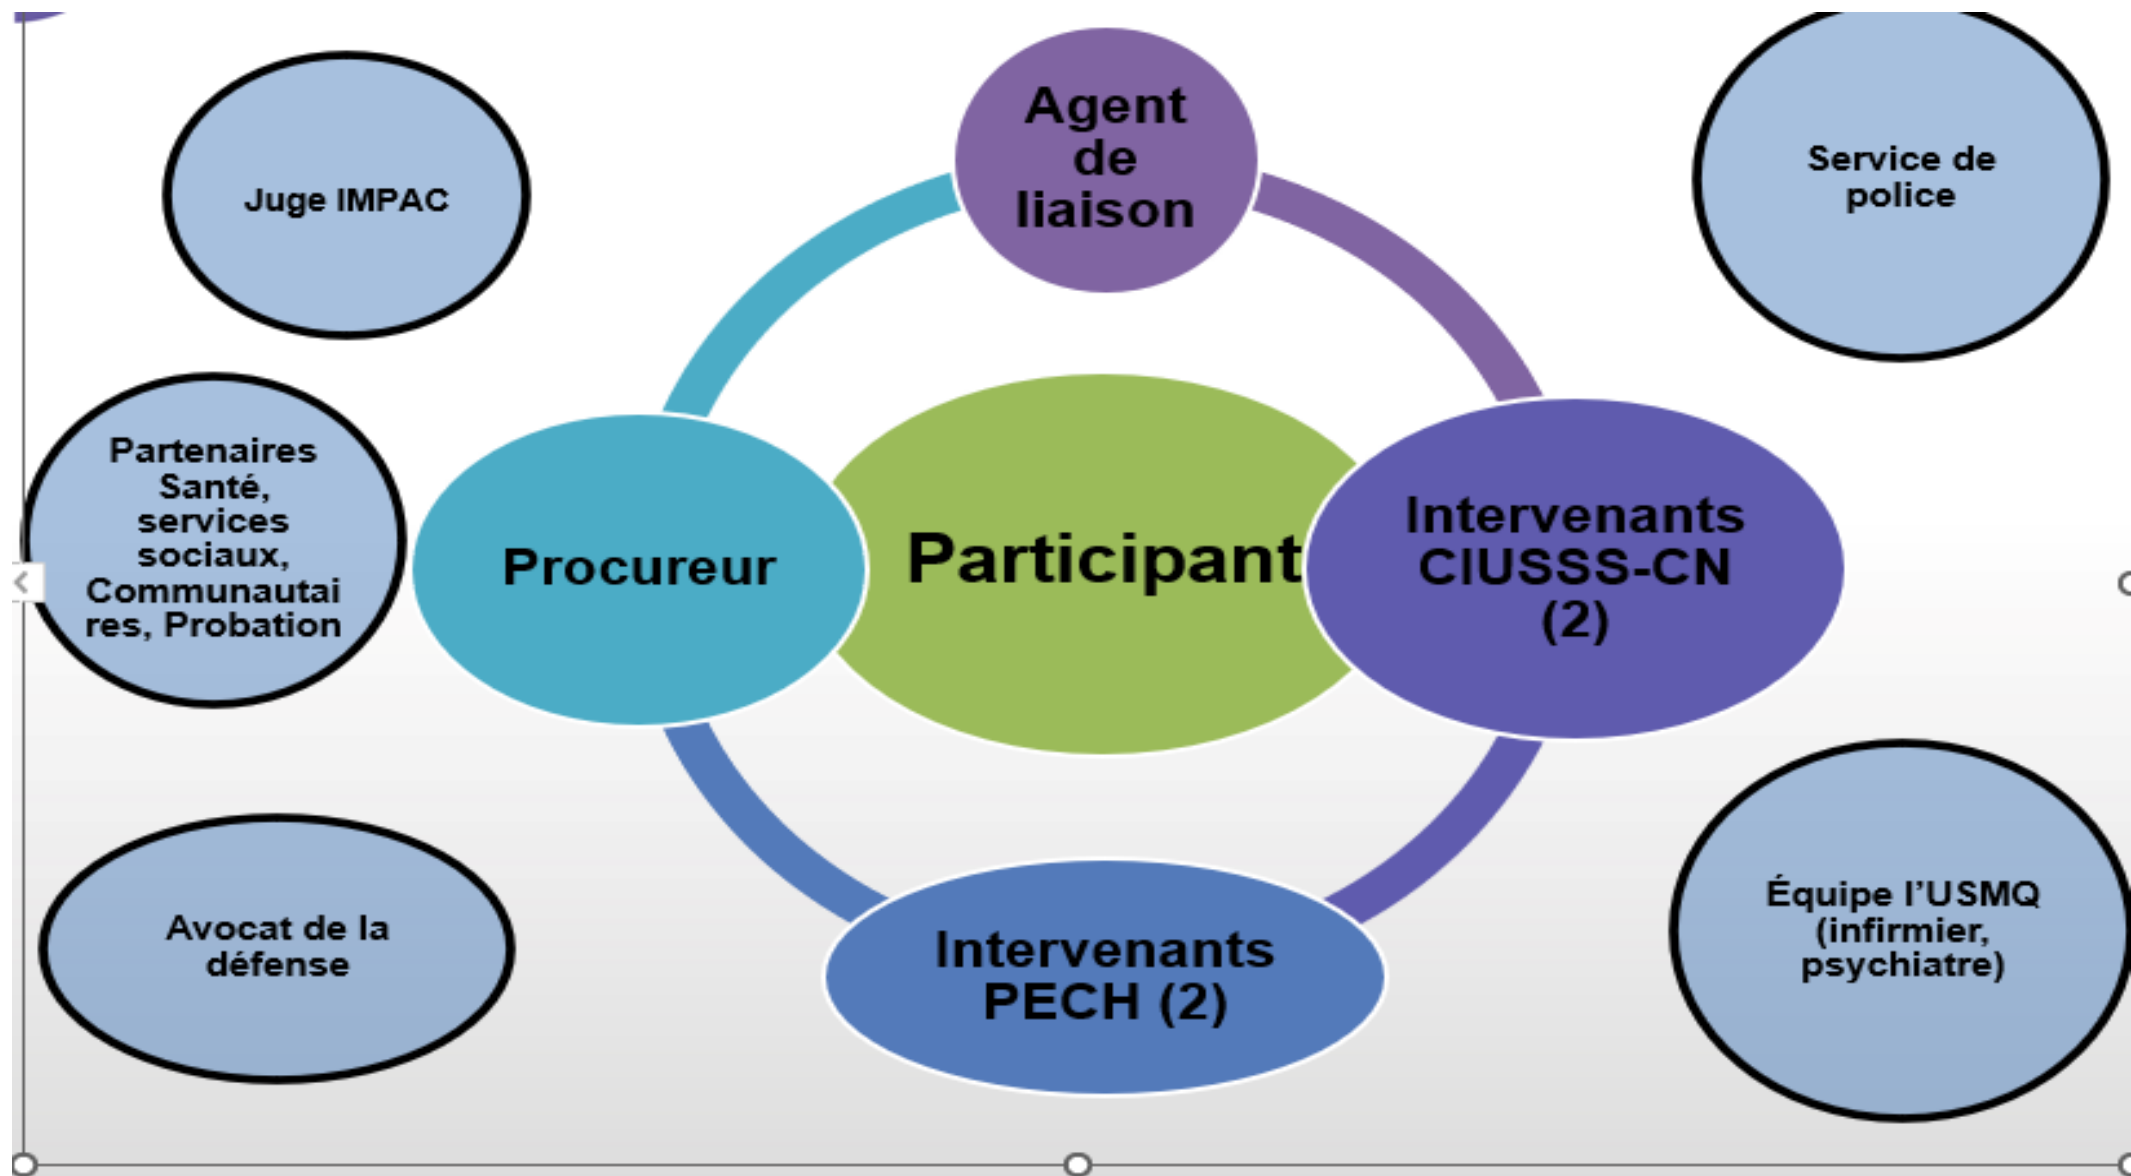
Juge IMPAC

Agent de liaison

Service de police

Partenaires Santé, services sociaux, Communautaires, Probation

Procureur

Participant

Intervenants CIUSSS-CN (2)

Avocat de la défense

Intervenants PECH (2)

Équipe l'USMQ (infirmier, psychiatre)